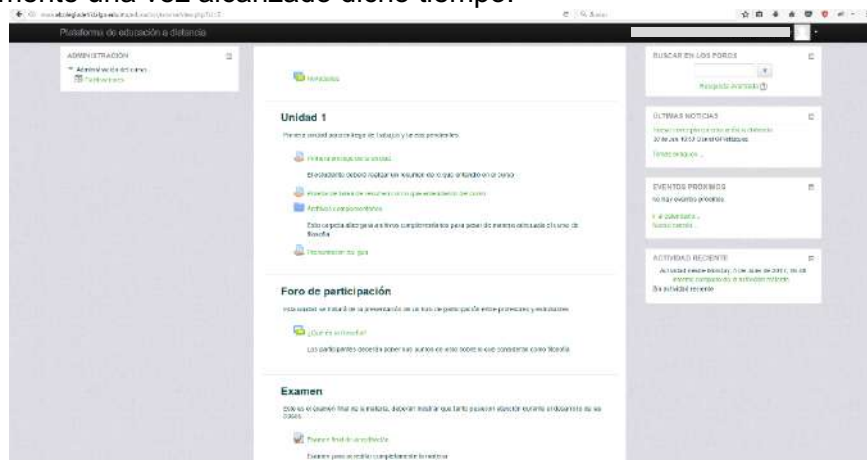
mente una vez alcanzado dicho tiempo.

Plataforma de educación a distancia

ADMINISTRACIÓN
Administración del curso
Calificaciones

Novedades

Unidad 1
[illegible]
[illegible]
El estudiante deberá realizar un resumen de lo que entendió en el curso
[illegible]
Archivos complementarios
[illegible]
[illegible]

Foro de participación
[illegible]
¿Qué es la filosofía?
Los participantes deberán poner sus aportes en este sobre lo que consideran como filosofía

Examen
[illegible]
Examen final de la materia
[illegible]

BUSCAR EN LOS FOROS
Búsqueda avanzada

ÚLTIMAS NOTICIAS
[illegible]
Temas antiguos ...

EVENTOS PRÓXIMOS
No hay eventos próximos
Ir al calendario...
Nuevo evento...

ACTIVIDAD RECIENTE
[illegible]
Sin actividad reciente